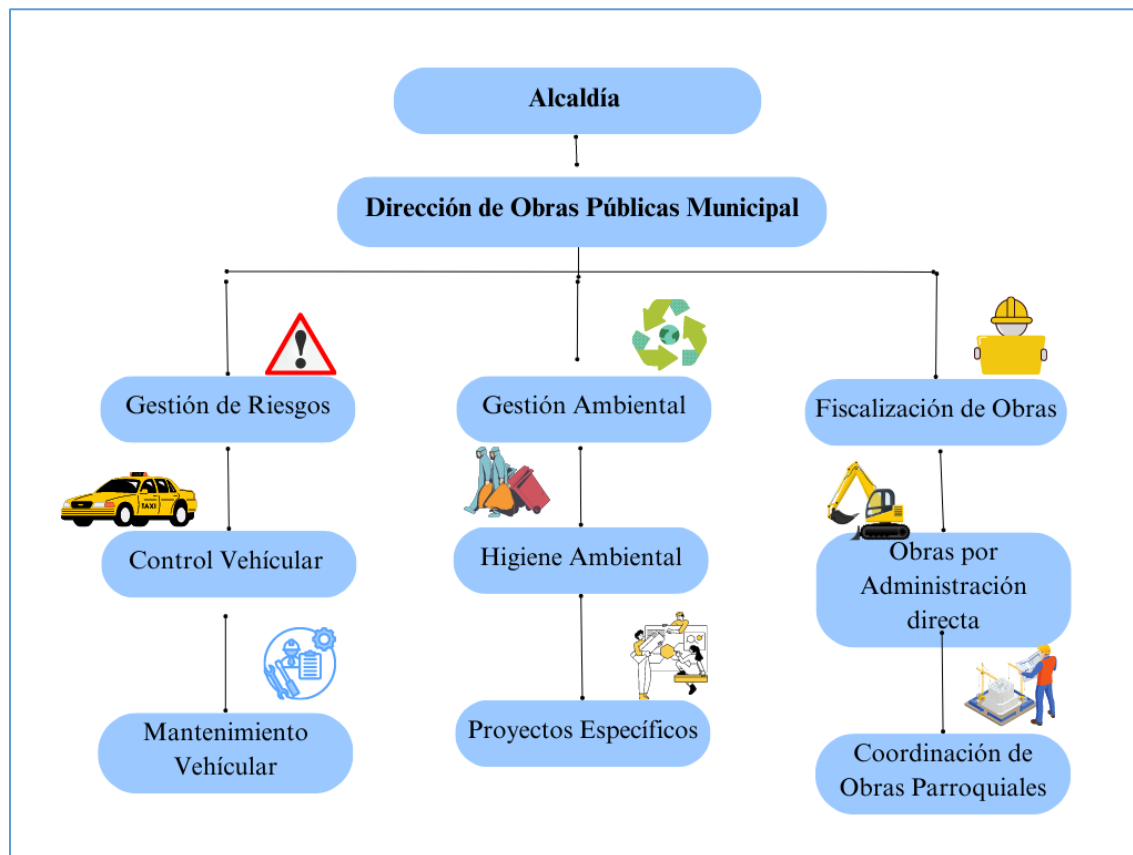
Alcaldía

Dirección de Obras Públicas Municipal

Gestión de Riesgos

Control Vehícular

Mantenimiento Vehícular

Gestión Ambiental

Higiene Ambiental

Proyectos Específicos

Fiscalización de Obras

Obras por Administración directa

Coordinación de Obras Parroquiales